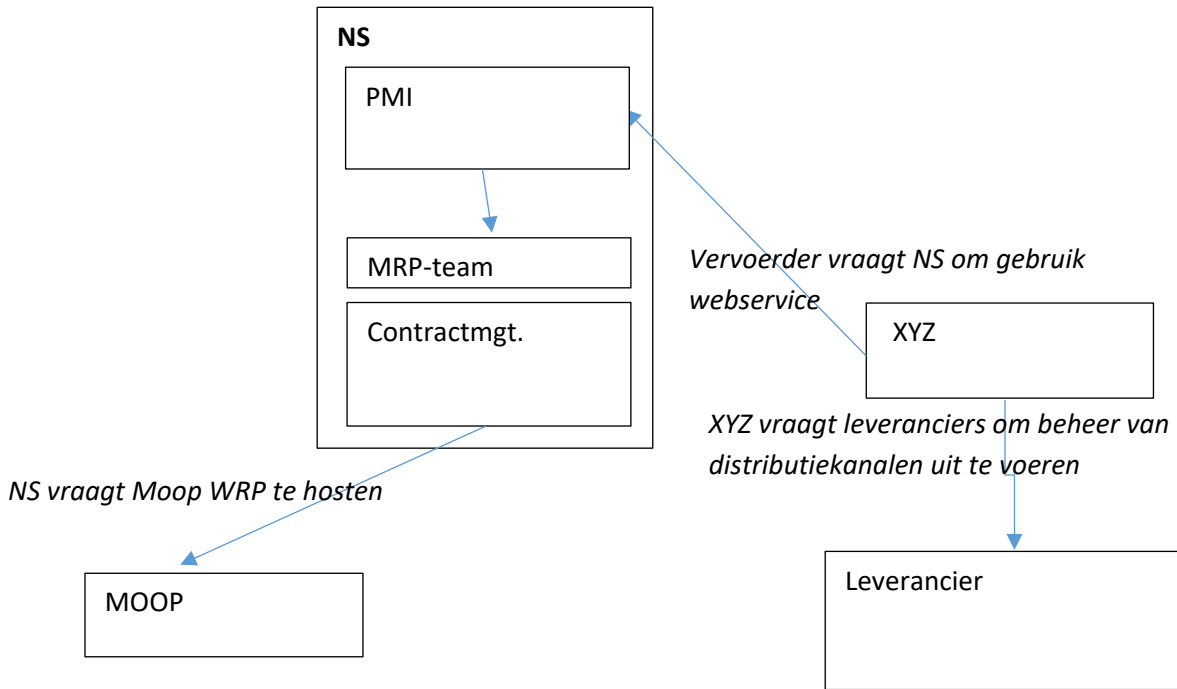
NS

PMI

MRP-team

Contractmgt.

Vervoerder vraagt NS om gebruik webservice

XYZ

XYZ vraagt leveranciers om beheer van distributiekanalen uit te voeren

NS vraagt Moop WRP te hosten

MOOP

Leverancier